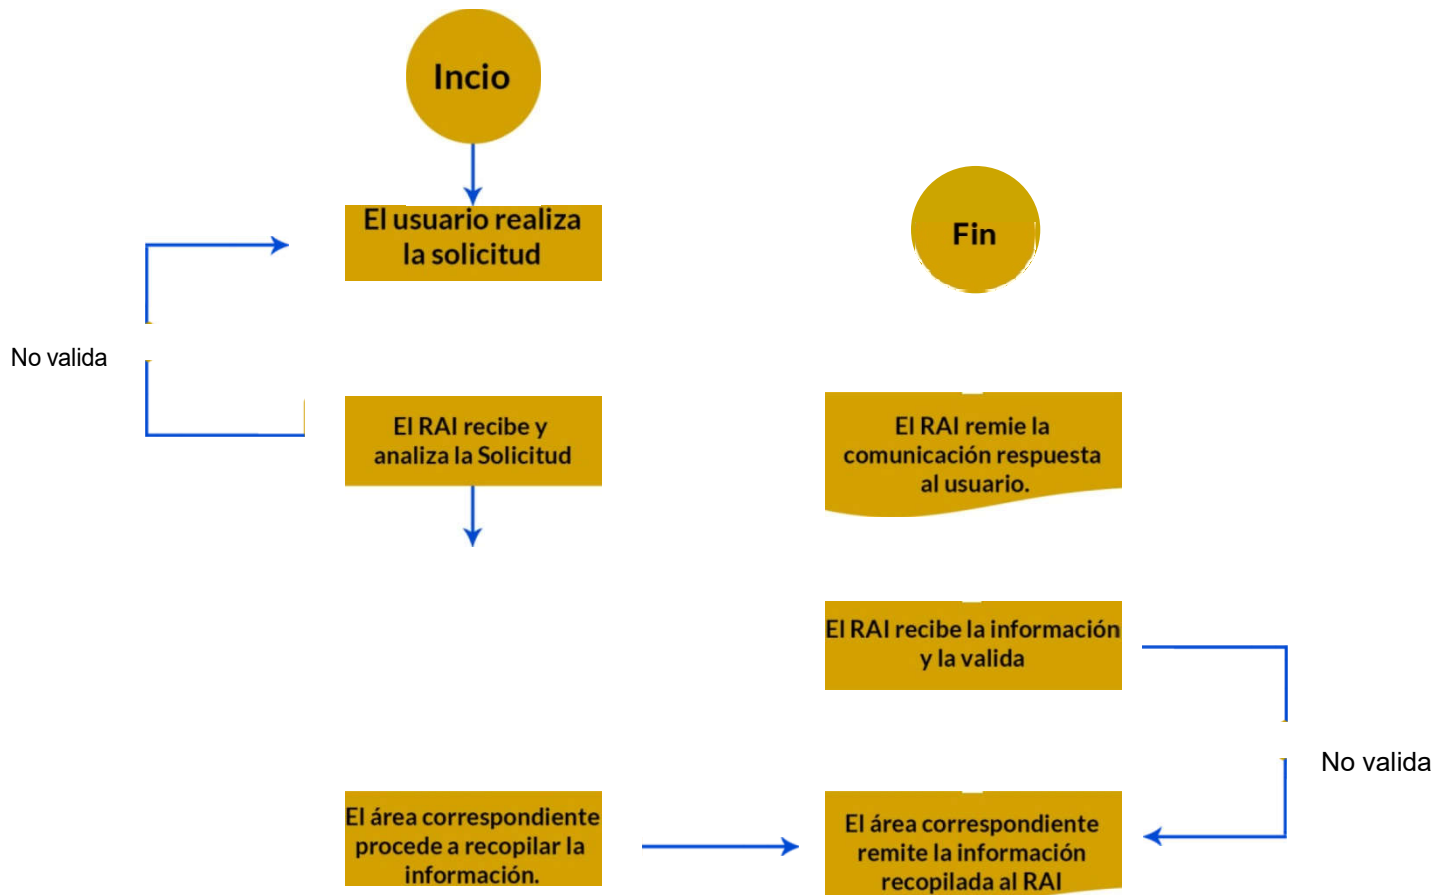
Incio

El usuario realiza la solicitud

No valida

El RAI recibe y analiza la Solicitud

El área correspondiente procede a recopilar la información.

Fin

El RAI remie la comunicación respuesta al usuario.

El RAI recibe la información y la valida

No valida

El área correspondiente remite la información recopilada al RAI